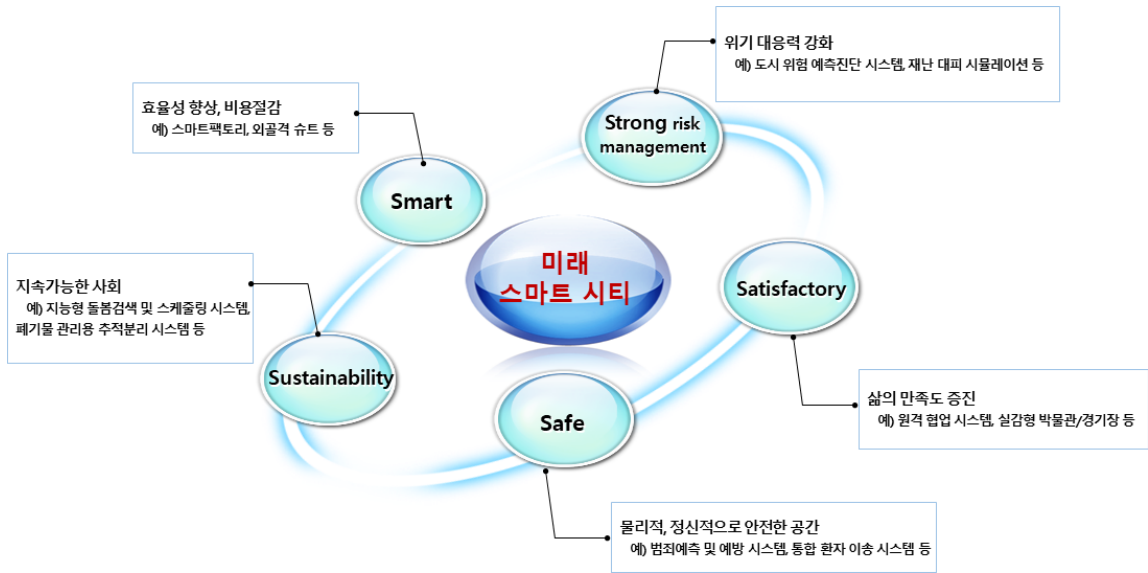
위기 대응력 강화
예) 도시 위험 예측진단 시스템, 재난 대피 시뮬레이션 등

효율성 향상, 비용절감
예) 스마트팩토리, 외골격 슈트 등

Strong risk management

Smart

미래
스마트 시티

지속가능한 사회
예) 지능형 돌봄검색 및 스케줄링 시스템, 폐기물 관리용 추적분리 시스템 등

Satisfactory

Sustainability

Safe

삶의 만족도 증진
예) 원격 협업 시스템, 실감형 박물관/경기장 등

물리적, 정신적으로 안전한 공간
예) 범죄예측 및 예방 시스템, 통합 환자 이송 시스템 등